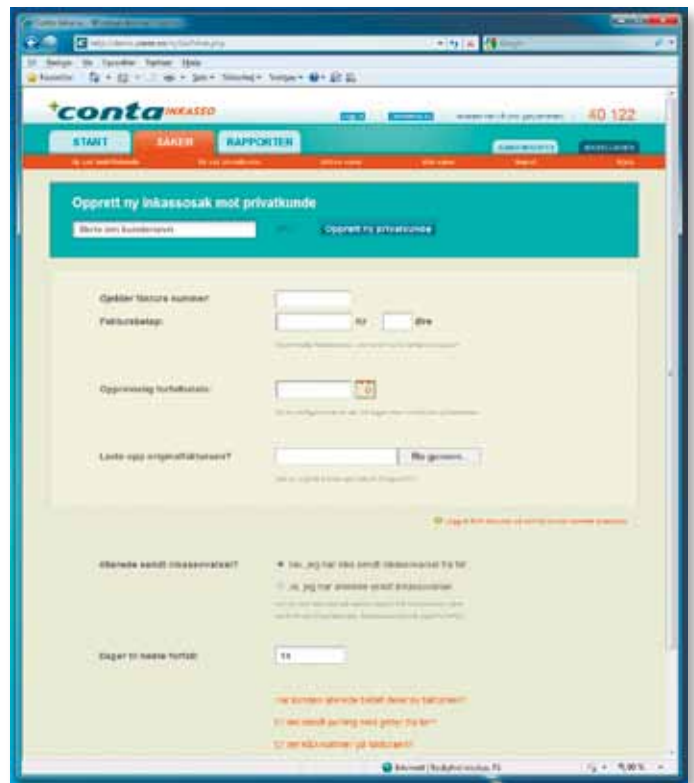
conta INKASSO

40 122

START

SAKER

RAPPORTER

Opprett ny inkassosak mot privatkunde

Opprett ny privatkunde

Gjelder faktura nummer:

Fakturabeløp:

kr

øre

Opprinnelig forfallsdato:

Laste opp originalfakturaen?

Bla gjennom...

Allerede sendt inkassovarsel?

Nei, jeg har ikke sendt inkassovarsel fra før

Ja, jeg har allerede sendt inkassovarsel

Dager til neste forfall:

14

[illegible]

100%